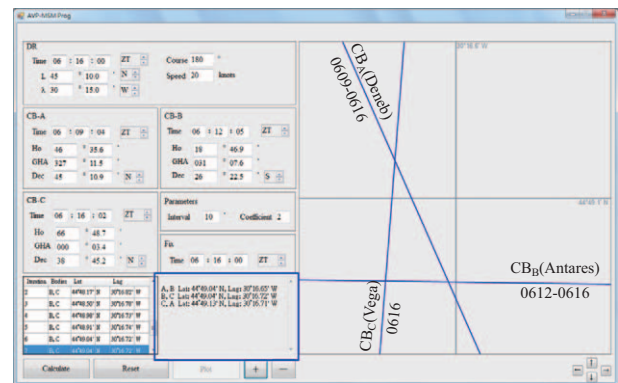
AVP-MSM Prog

DR
Time 06 : 16 : 00 ZT
L 45 ° 10.0 ' N
λ 30 ° 15.0 ' W
Course 180 °
Speed 20 knots

CB-A
Time 06 : 09 : 04 ZT
Ho 46 ° 35.6 '
GHA 327 ° 11.5 '
Dec 45 ° 10.9 ' N

CB-B
Time 06 : 12 : 05 ZT
Ho 19 ° 46.9 '
GHA 031 ° 07.6 '
Dec 26 ° 22.5 ' S

CB-C
Time 06 : 16 : 02 ZT
Ho 66 ° 48.7 '
GHA 000 ° 03.4 '
Dec 38 ° 45.2 ' N

Parameters
Interval 10 ° Coefficient 2

Fix
Time 06 : 16 : 00 ZT

| Iteration | Bodies | Lat | Lng |
|---|---|---|---|
| 1 | B, C | 44°49.17' N | 30°16.02' W |
| 2 | B, C | 44°49.50' N | 30°16.70' W |
| 3 | B, C | 44°49.00' N | 30°16.73' W |
| 4 | B, C | 44°49.01' N | 30°16.76' W |
| 5 | B, C | 44°49.04' N | 30°16.72' W |
| 6 | B, C | 44°49.04' N | 30°16.72' W |

A, B: Lat: 44°49.04' N, Lng: 30°16.65' W
B, C: Lat: 44°49.04' N, Lng: 30°16.72' W
C, A: Lat: 44°49.13' N, Lng: 30°16.71' W

Calculate Reset Plot + —

30°16.8' W
44°49.1' N

$CB_A$(Deneb)
0609-0616
$CB_B$(Antares)
0612-0616
$CB_C$(Vega)
0616